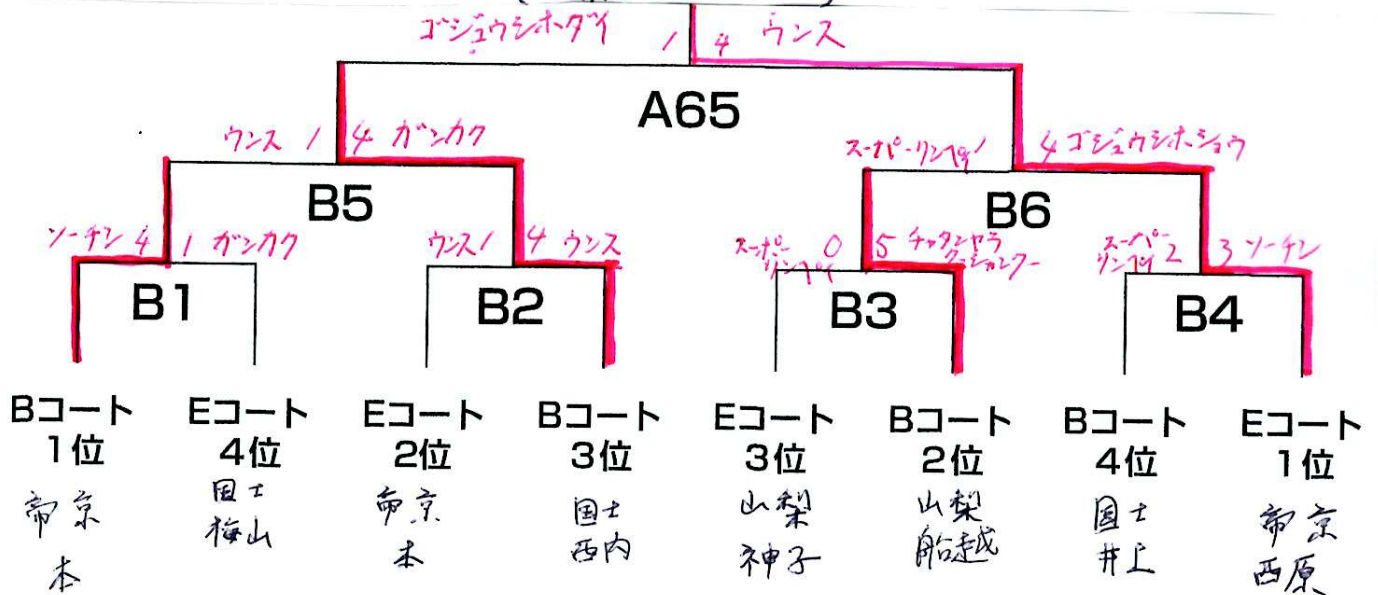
ゴジュウシホグダイ 1 | 4 ウンス

A65

ウンス 1 | 4 ガンカク

スーパーリンペイ 1 | 4 ゴジュウシホショウ

B5

B6

ソーチン 4 | 1 ガンカク

ウンス 1 | 4 ウンス

スーパーリンペイ 0 | 5 チャタンヤラクーシャンクー

スーパーリンペイ 2 | 3 ソーチン

B1

B2

B3

B4

Bコート 1位 帝京 本

Eコート 4位 国士 梅山

Eコート 2位 帝京 本

Bコート 3位 国士 西内

Eコート 3位 山梨 神子

Bコート 2位 山梨 船越

Bコート 4位 国士 井上

Eコート 1位 帝京 西原